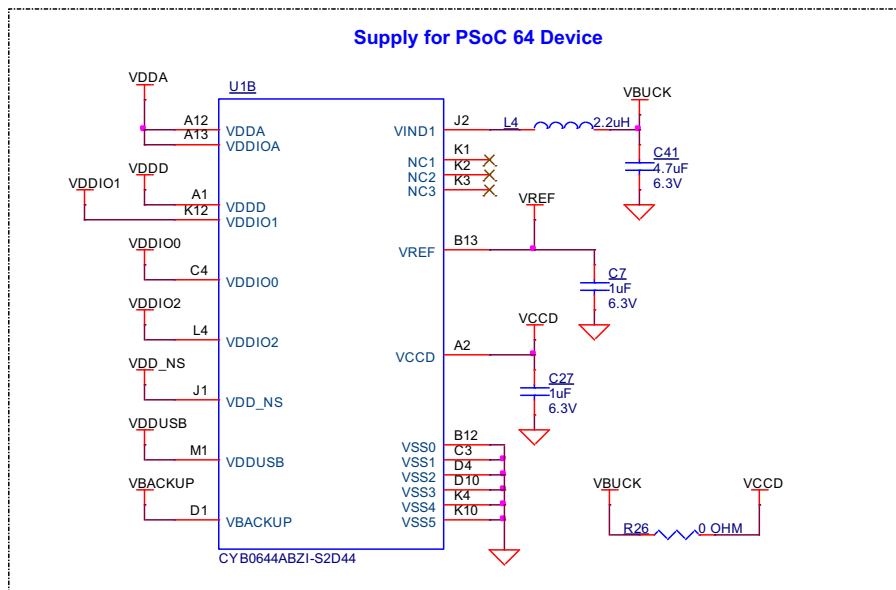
Supply for PSoC 64 Device

U1B

VDDA
A12 VDDA
A13 VDDIOA
VDDD
A1 VDDD
VDDIO1
K12 VDDIO1
VDDIO0
C4 VDDIO0
VDDIO2
L4 VDDIO2
VDD_NS
J1 VDD_NS
VDDUSB
M1 VDDUSB
VBACKUP
D1 VBACKUP

VIND1 J2
NC1 K1
NC2 K2
NC3 K3
VREF B13
VCCD A2
VSS0 B12
VSS1 C3
VSS2 D4
VSS3 D10
VSS4 K4
VSS5 K10

CYB0644ABZI-S2D44

L4 2.2uH
VBUCK
C41
4.7uF
6.3V

VREF
C7
1uF
6.3V

VCCD
C27
1uF
6.3V

VBUCK
VCCD
R26 0 OHM